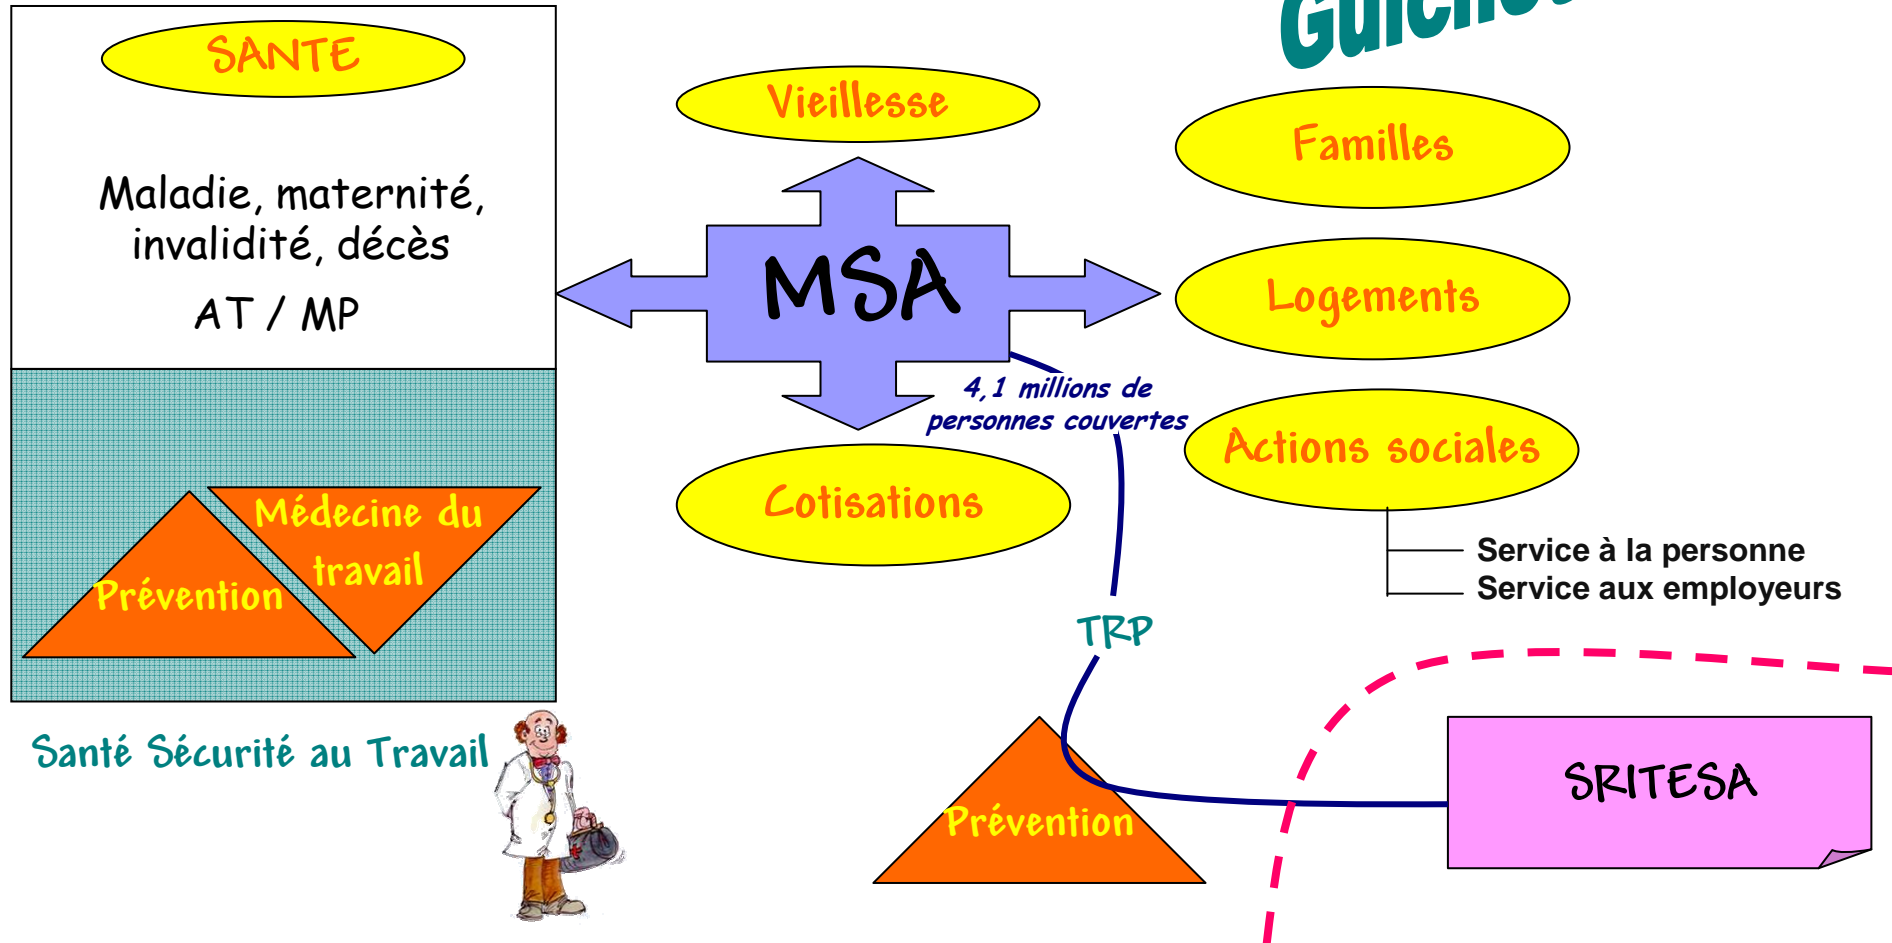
Guichet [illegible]

SANTE

Maladie, maternité, invalidité, décès

AT / MP

Médecine du travail

Prévention

Santé Sécurité au Travail

Vieillesse

MSA

Cotisations

4,1 millions de personnes couvertes

Familles

Logements

Actions sociales

Service à la personne
Service aux employeurs

TRP

Prévention

SRITESA